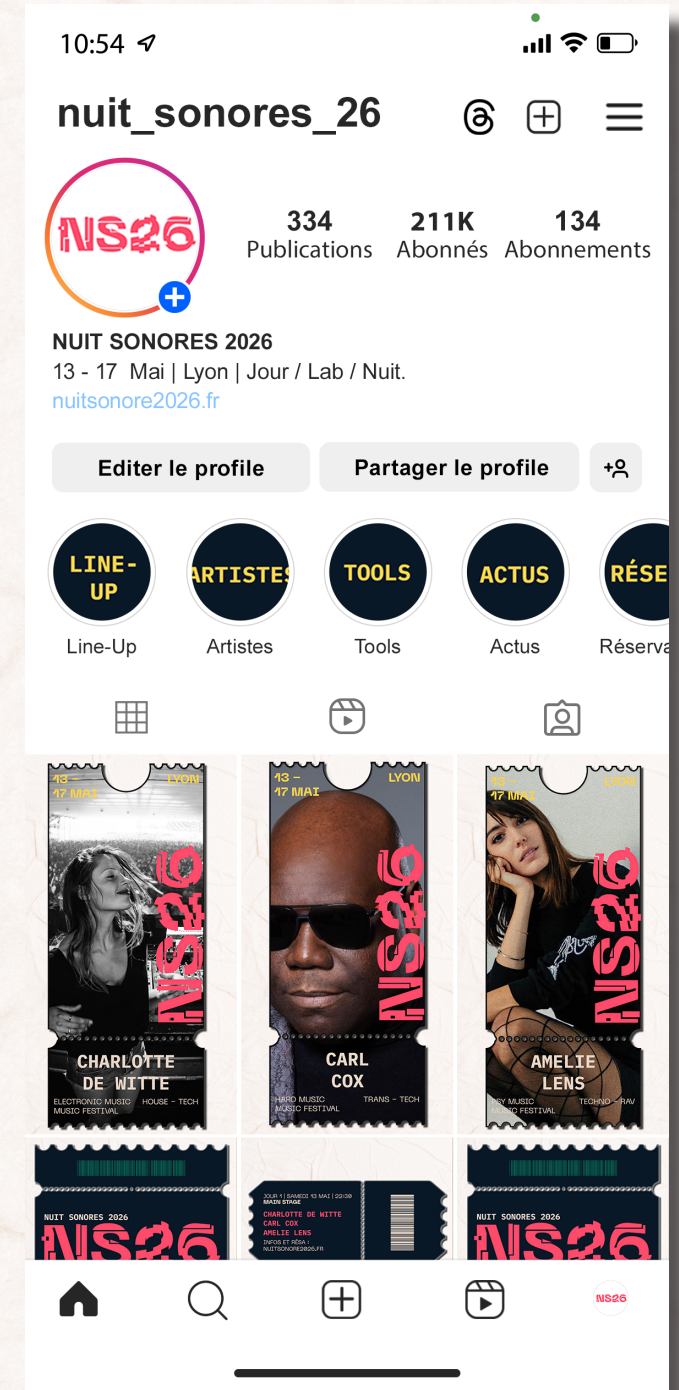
10:54

nuit_sonores_26

NS26

334
Publications

211K
Abonnés

134
Abonnements

NUIT SONORES 2026
13 - 17 Mai | Lyon | Jour / Lab / Nuit.
nuitsonore2026.fr

Editer le profile

Partager le profile

LINE-UP
Line-Up

ARTISTES
Artistes

TOOLS
Tools

ACTUS
Actus

RÉSE
Réserva

13 - 17 MAI
LYON
NS26
CHARLOTTE DE WITTE
ELECTRONIC MUSIC MUSIC FESTIVAL
HOUSE - TECH

13 - 17 MAI
LYON
NS26
CARL COX
HARD MUSIC MUSIC FESTIVAL
TRANS - TECH

13 - 17 MAI
LYON
NS26
AMELIE LENS
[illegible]Y MUSIC MUSIC FESTIVAL
TECHNO - RAV

NUIT SONORES 2026
NS26

JOUR 1 | SAMEDI 13 MAI | 22:30
MAIN STAGE
CHARLOTTE DE WITTE
CARL COX
AMELIE LENS
INFOS ET RÉSA :
NUITSONORE2026.FR

NUIT SONORES 2026
NS26

NS26